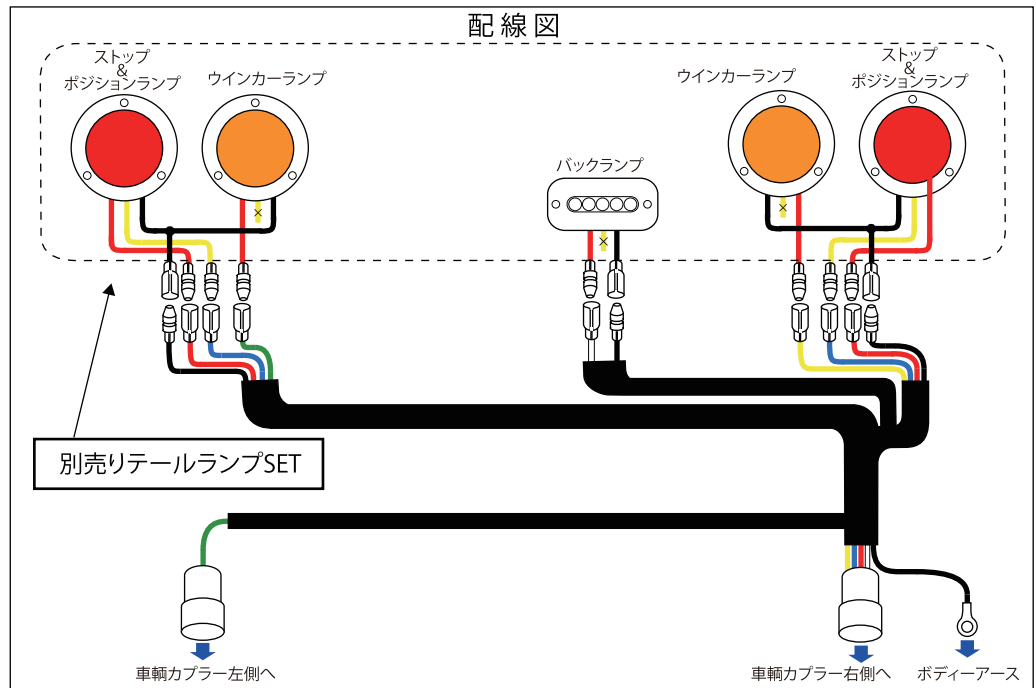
配線図

ストップ
&
ポジションランプ

ウインカーランプ

バックランプ

ウインカーランプ

ストップ
&
ポジションランプ

×

×

×

別売りテールランプSET

車輌カプラー左側へ

車輌カプラー右側へ

ボディーアース